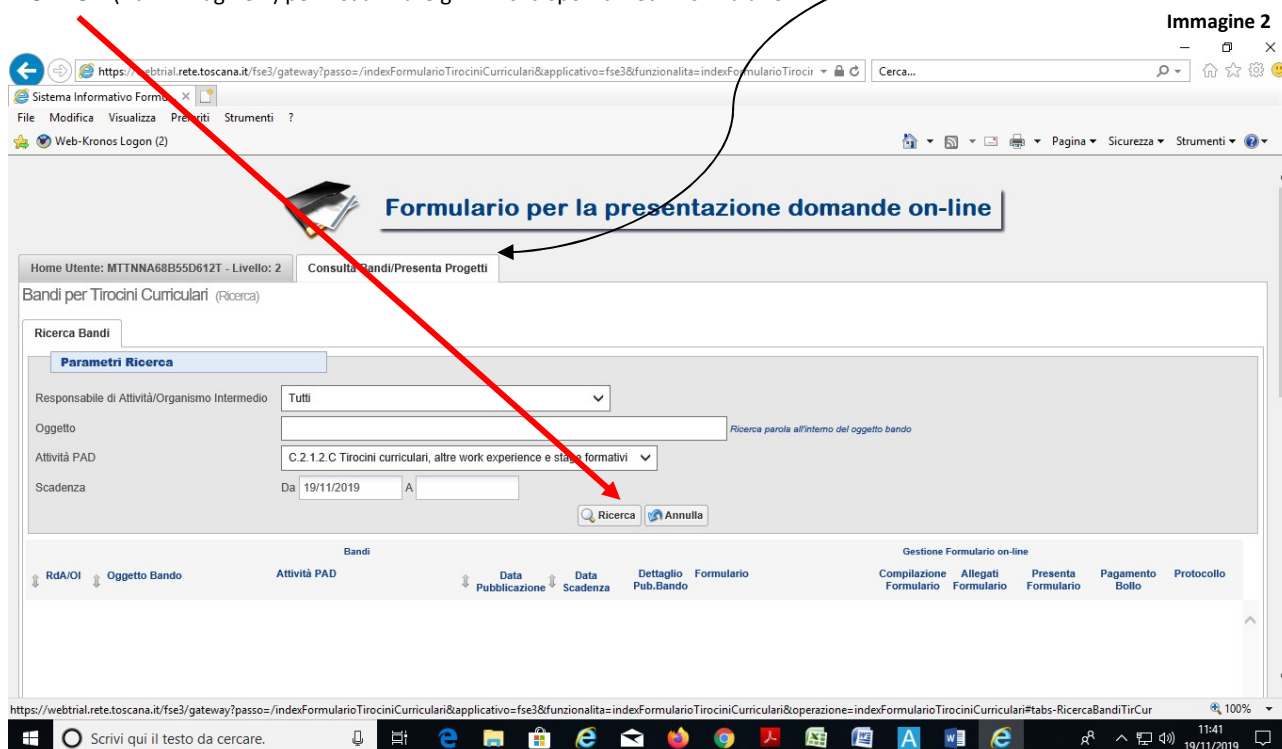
Immagine 2

https://webtrial.rete.toscana.it/fse3/gateway?passo=/indexFormularioTirociniCurriculari&applicativo=fse3&funzionalita=indexFormularioTirocir Cerca...

Sistema Informativo Form

File Modifica Visualizza Preferiti Strumenti ?

Web-Kronos Logon (2)

Pagina Sicurezza Strumenti

Formulario per la presentazione domande on-line

Home Utente: MTTNNA68B55D612T - Livello: 2 | Consulta Bandi/Presenta Progetti

Bandi per Tirocini Curriculari (Ricerca)

Ricerca Bandi

Parametri Ricerca

Responsabile di Attività/Organismo Intermedio: Tutti

Oggetto: Ricerca parola all'interno del oggetto bando

Attività PAD: C.2.1.2.C Tirocini curriculari, altre work experience e stage formativi

Scadenza: Da 19/11/2019 A

Ricerca Annulla

| Bandi | | | | | | Gestione Formulario on-line | | | | |
|---|---|---|---|---|---|---|---|---|---|---|
| RdA/OI | Oggetto Bando | Attività PAD | Data Pubblicazione | Data Scadenza | Dettaglio Pub.Bando | Formulario | Compilazione Formulario | Allegati Formulario | Presenta Formulario | Pagamento Bollo | Protocollo |

https://webtrial.rete.toscana.it/fse3/gateway?passo=/indexFormularioTirociniCurriculari&applicativo=fse3&funzionalita=indexFormularioTirociniCurriculari&operazione=indexFormularioTirociniCurriculari#tabs-RicercaBandiTirCur 100%

Scrivi qui il testo da cercare.

11:41 19/11/2019